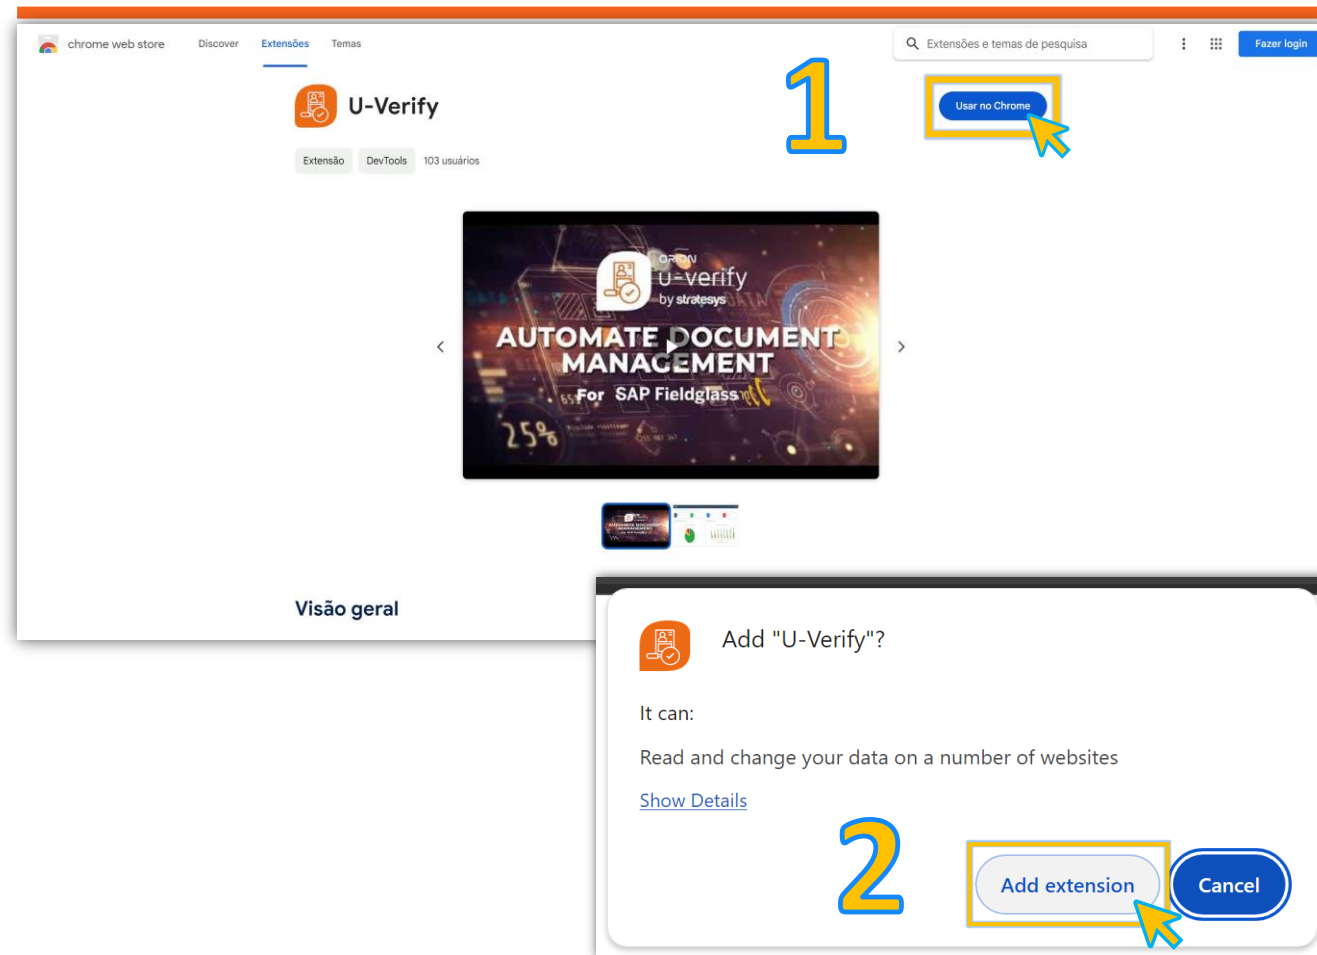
chrome web store Discover Extensões Temas

Extensões e temas de pesquisa

Fazer login

1

Usar no Chrome

U-Verify

Extensão DevTools 103 usuários

ORION
u-verify
by stratesys

AUTOMATE DOCUMENT MANAGEMENT
For SAP Fieldglass

25%

Visão geral

Add "U-Verify"?

It can:

Read and change your data on a number of websites

Show Details

2

Add extension

Cancel